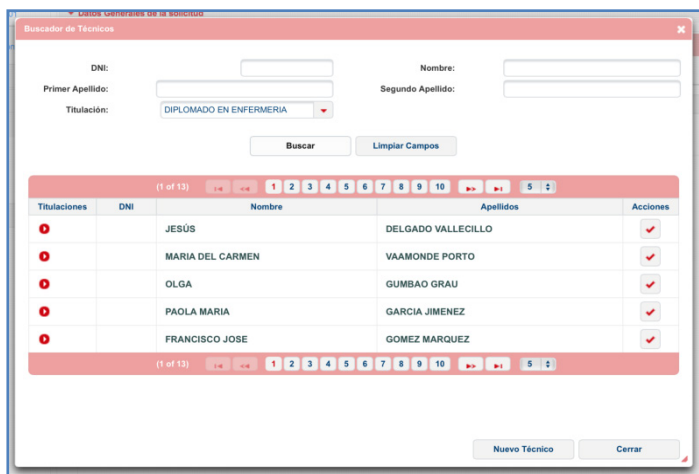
Datos Generales de la solicitud

Buscador de Técnicos

DNI:

Nombre:

Primer Apellido:

Segundo Apellido:

Titulación: DIPLOMADO EN ENFERMERIA

Buscar

Limpiar Campos

(1 of 13) 1 2 3 4 5 6 7 8 9 10 5

| Titulaciones | DNI | Nombre | Apellidos | Acciones |
|---|---|---|---|---|
| | | JESÚS | DELGADO VALLECILLO | |
| | | MARIA DEL CARMEN | VAAMONDE PORTO | |
| | | OLGA | GUMBAO GRAU | |
| | | PAOLA MARIA | GARCIA JIMENEZ | |
| | | FRANCISCO JOSE | GOMEZ MARQUEZ | |

(1 of 13) 1 2 3 4 5 6 7 8 9 10 5

Nuevo Técnico

Cerrar